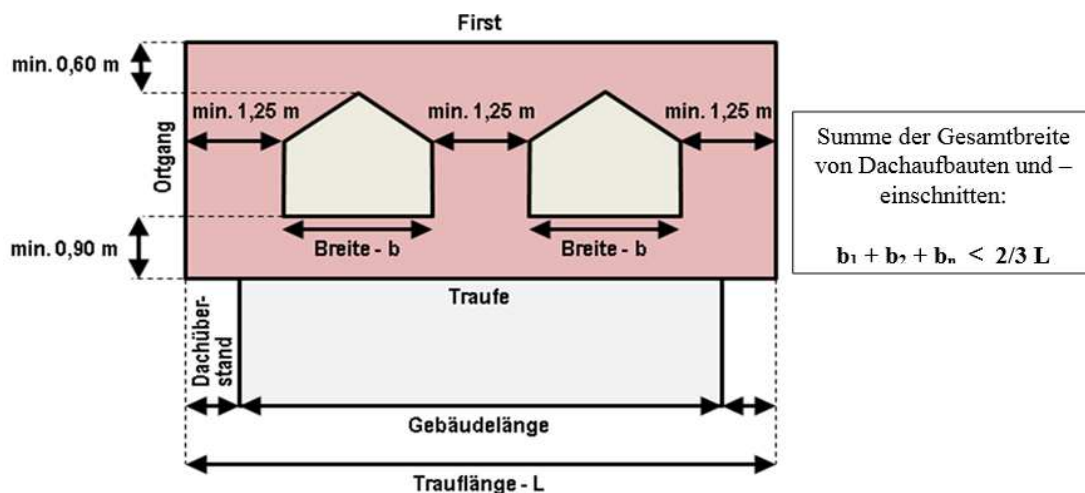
First

min. 0,60 m

min. 1,25 m

min. 1,25 m

min. 1,25 m

Ortgang

Breite - b

Breite - b

min. 0,90 m

Traufe

Dachüberstand

Gebäudelänge

Trauflänge - L

Summe der Gesamtbreite von Dachaufbauten und –einschnitten:

$b_1 + b_2 + b_n < 2/3$ L